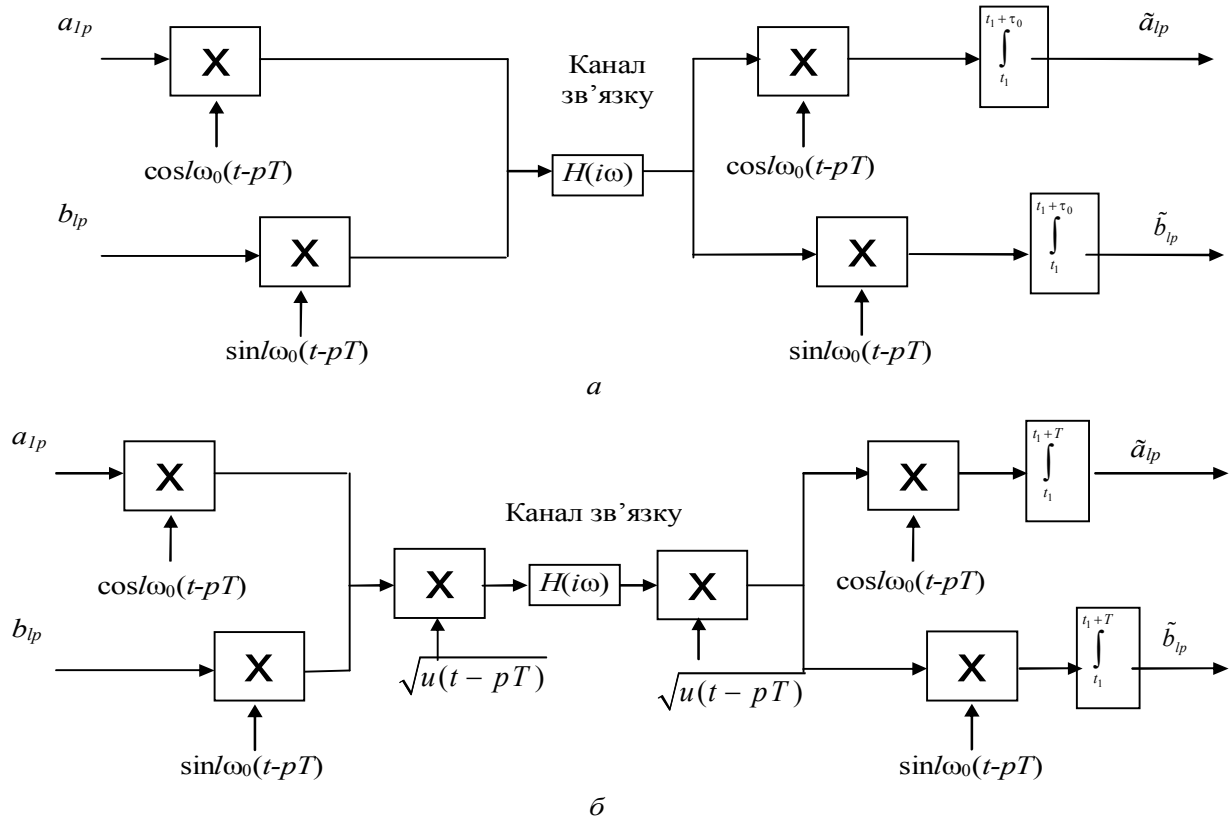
$a_{1p}$

X

$\cos l\omega_0(t-pT)$

$b_{lp}$

X

$\sin l\omega_0(t-pT)$

Канал зв’язку

$H(i\omega)$

X

$\cos l\omega_0(t-pT)$

$\int_{t_1}^{t_1+\tau_0}$

$\tilde{a}_{lp}$

X

$\sin l\omega_0(t-pT)$

$\int_{t_1}^{t_1+\tau_0}$

$\tilde{b}_{lp}$

*а*

$a_{1p}$

X

$\cos l\omega_0(t-pT)$

$b_{lp}$

X

$\sin l\omega_0(t-pT)$

Канал зв’язку

X

$\sqrt{u(t-pT)}$

$H(i\omega)$

X

$\sqrt{u(t-pT)}$

X

$\cos l\omega_0(t-pT)$

$\int_{t_1}^{t_1+T}$

$\tilde{a}_{lp}$

X

$\sin l\omega_0(t-pT)$

$\int_{t_1}^{t_1+T}$

$\tilde{b}_{lp}$

*б*